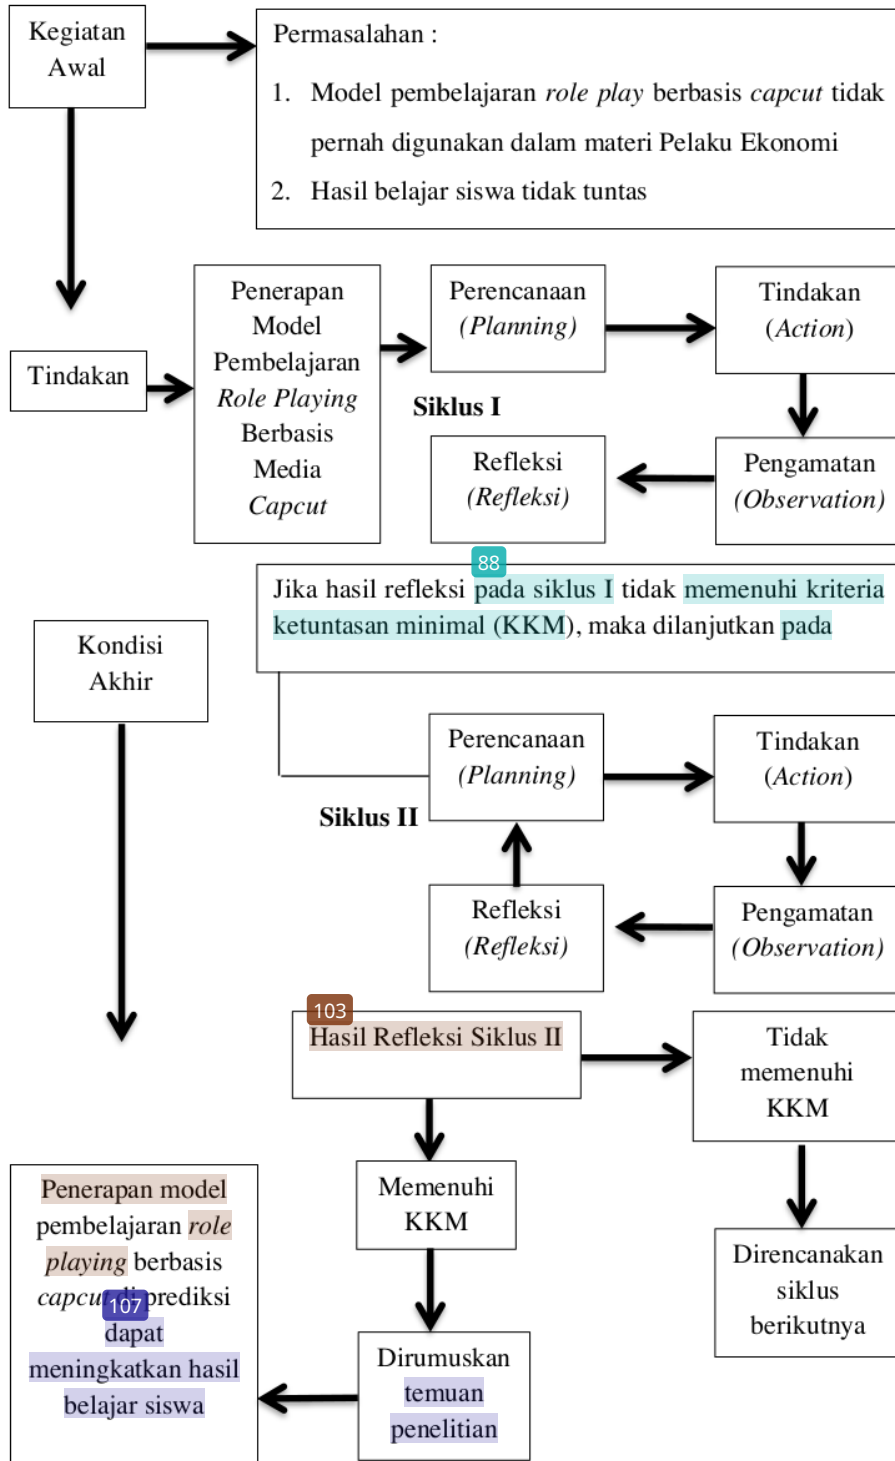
Kegiatan Awal

Permasalahan :

1. Model pembelajaran *role play* berbasis *capcut* tidak pernah digunakan dalam materi Pelaku Ekonomi
2. Hasil belajar siswa tidak tuntas

Tindakan

Penerapan Model Pembelajaran *Role Playing* Berbasis Media *Capcut*

Perencanaan *(Planning)*

Tindakan *(Action)*

Siklus I

Refleksi *(Refleksi)*

Pengamatan *(Observation)*

88

Jika hasil refleksi pada siklus I tidak memenuhi kriteria ketuntasan minimal (KKM), maka dilanjutkan pada

Kondisi Akhir

Perencanaan *(Planning)*

Tindakan *(Action)*

Siklus II

Refleksi *(Refleksi)*

Pengamatan *(Observation)*

103

Hasil Refleksi Siklus II

Tidak memenuhi KKM

Memenuhi KKM

Direncanakan siklus berikutnya

Penerapan model pembelajaran *role playing* berbasis *capcu*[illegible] prediksi dapat meningkatkan hasil belajar siswa

107

Dirumuskan temuan penelitian